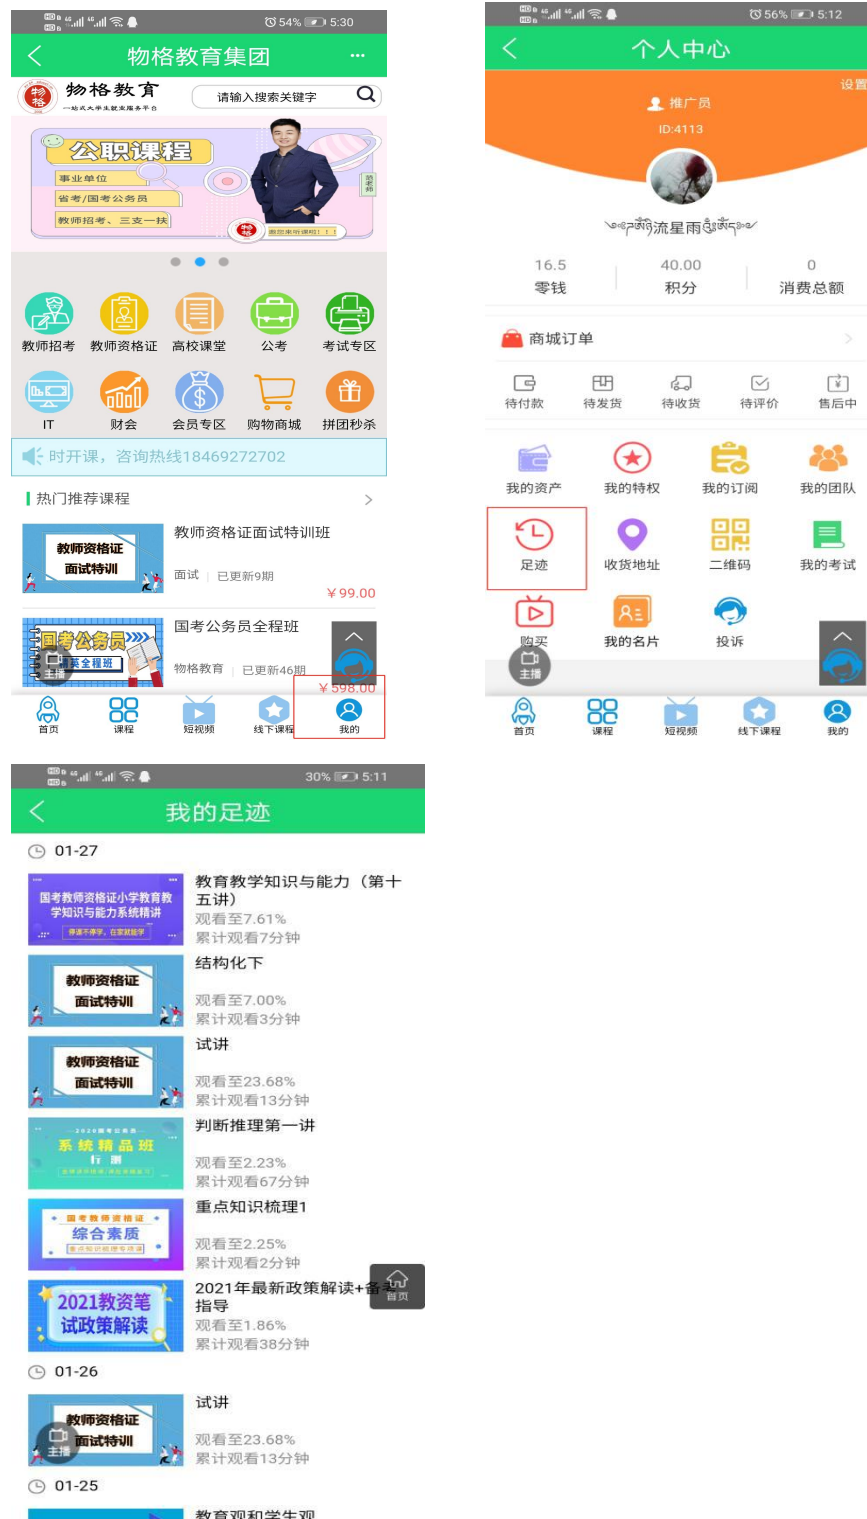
54% 5:30

物格教育集团

物格教育
一站式大学生就业服务平台

请输入搜索关键字

公职课程
事业单位
省考/国考公务员
教师招考、三支一扶
物格
邀您来听课啦！！！

教师招考 教师资格证 高校课堂 公考 考试专区
IT 财会 会员专区 购物商城 拼团秒杀

时开课，咨询热线18469272702

热门推荐课程

教师资格证 面试特训
教师资格证面试特训班
面试 | 已更新9期
￥99.00

国考公务员 全程班
国考公务员全程班
物格教育 | 已更新46期
￥598.00

主播

首页 课程 短视频 线下课程 我的

56% 5:12

个人中心

设置

推广员
ID:4113

流星雨

16.5
零钱

40.00
积分

0
消费总额

商城订单

待付款 待发货 待收货 待评价 售后中

我的资产 我的特权 我的订阅 我的团队
足迹 收货地址 二维码 我的考试
购买 我的名片 投诉

主播

首页 课程 短视频 线下课程 我的

30% 5:11

我的足迹

01-27

国考教师资格证小学教育教学知识与能力系统精讲
教育教学知识与能力（第十五讲）
观看至7.61%
累计观看7分钟

教师资格证 面试特训
结构化下
观看至7.00%
累计观看3分钟

教师资格证 面试特训
试讲
观看至23.68%
累计观看13分钟

系统精品班 行测
判断推理第一讲
观看至2.23%
累计观看67分钟

国考教师资格证 综合素质
重点知识梳理1
观看至2.25%
累计观看2分钟

2021教资笔试政策解读
2021年最新政策解读+备考指导
观看至1.86%
累计观看38分钟

首页

01-26

教师资格证 面试特训
试讲
观看至23.68%
累计观看13分钟

主播

01-25

教育观和学生观